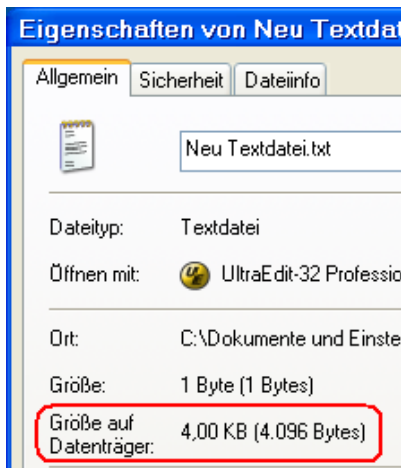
Eigenschaften von Neu Textdat

Allgemein | Sicherheit | Dateiinfo

Neu Textdatei.txt

Dateityp: Textdatei

Öffnen mit: UltraEdit-32 Professio

Ort: C:\Dokumente und Einste

Größe: 1 Byte (1 Bytes)

Größe auf Datenträger: 4,00 KB (4.096 Bytes)